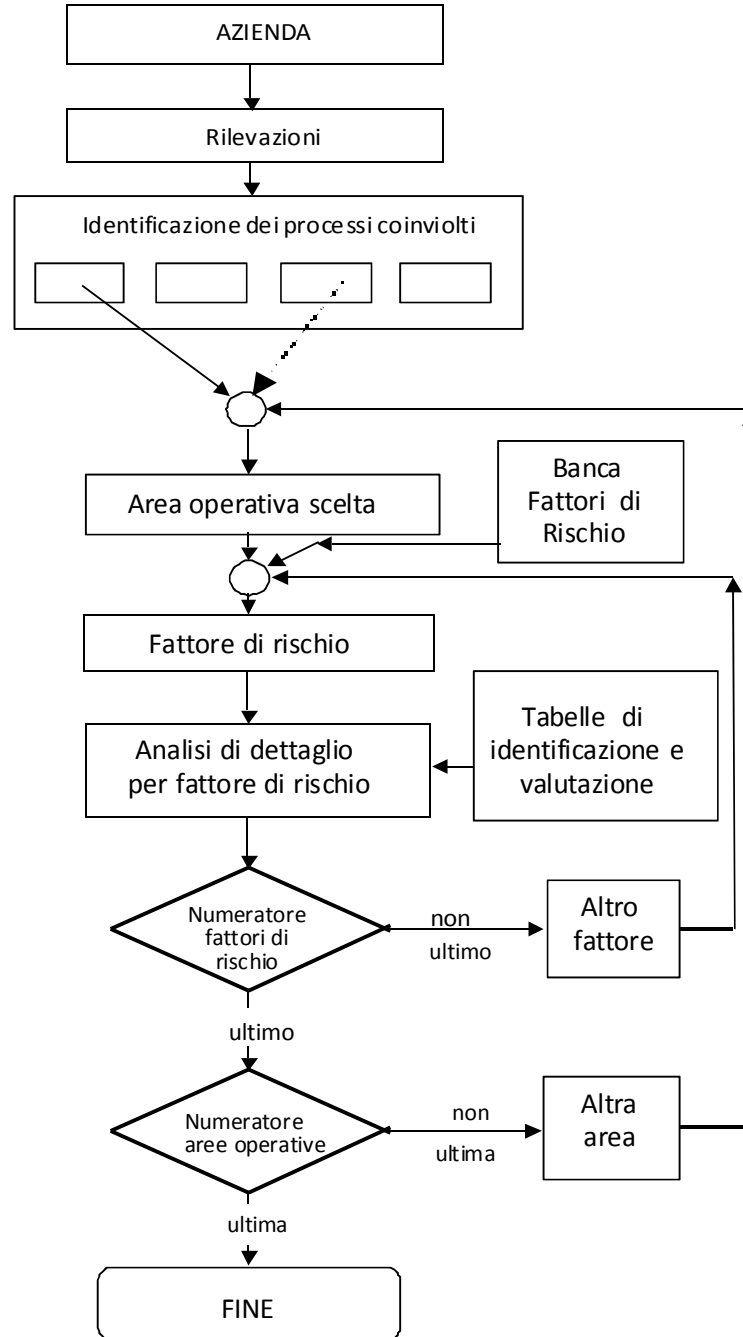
AZIENDA

Rilevazioni

Identificazione dei processi coinvolti

Area operativa scelta

Banca Fattori di Rischio

Fattore di rischio

Analisi di dettaglio per fattore di rischio

Tabelle di identificazione e valutazione

Numeratore fattori di rischio

non ultimo

Altro fattore

ultimo

Numeratore aree operative

non ultima

Altra area

ultima

FINE